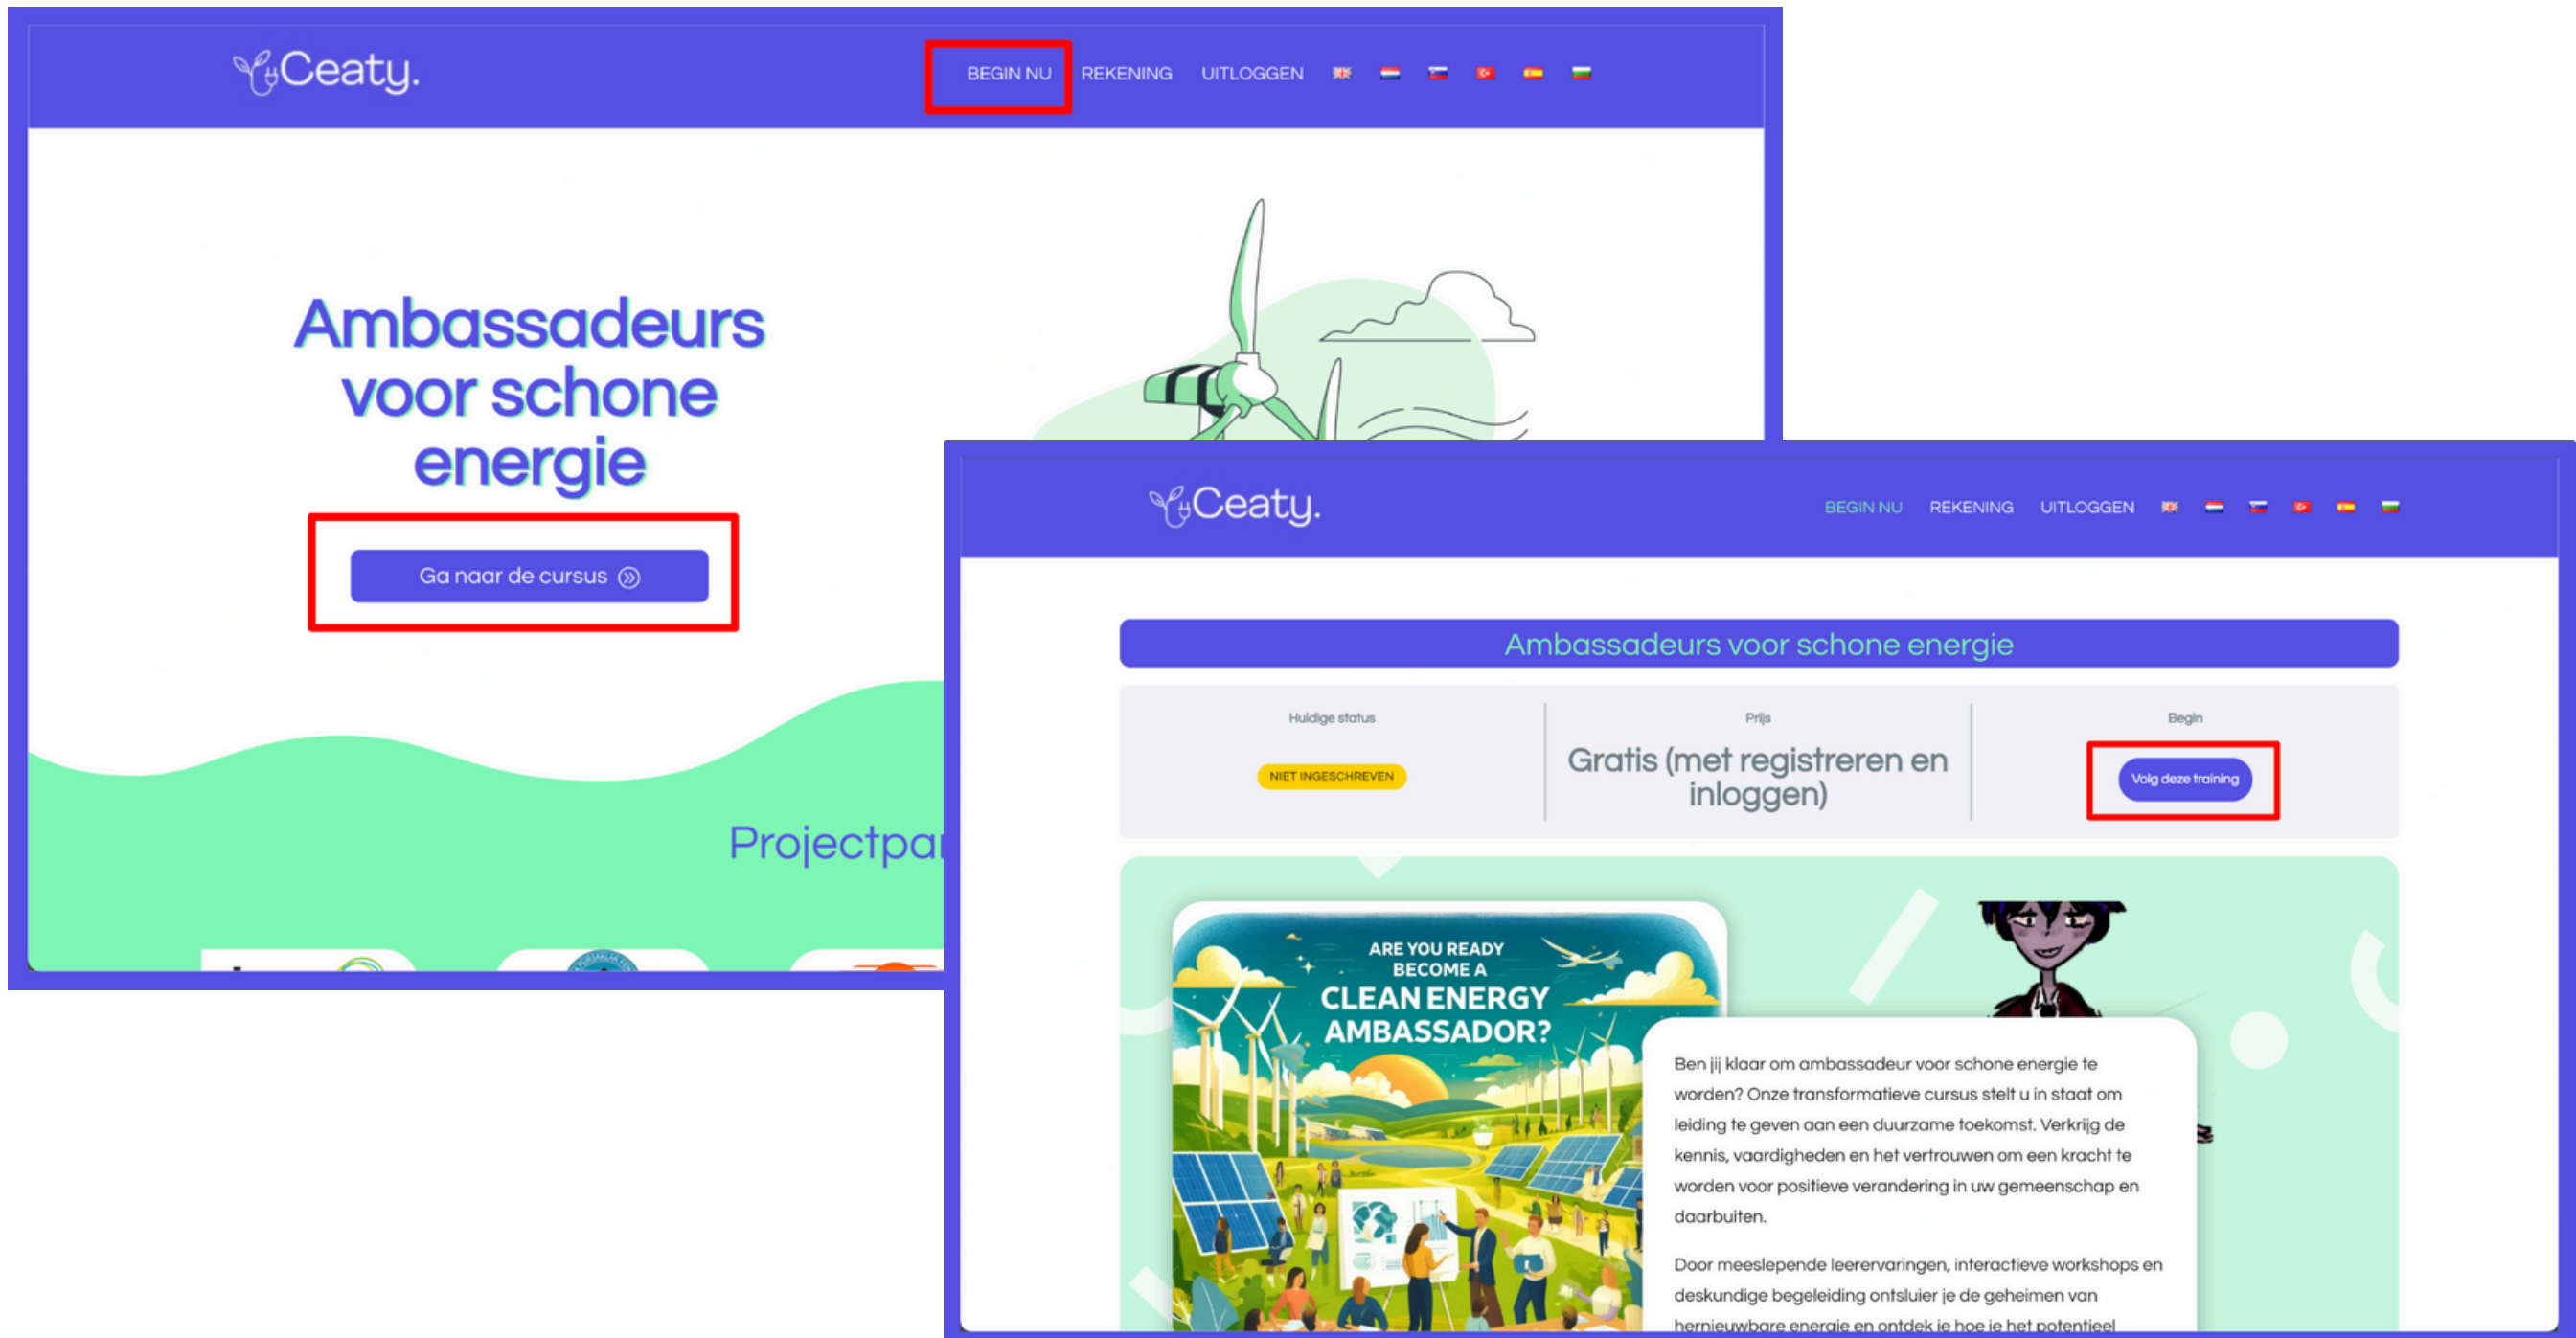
Ceaty.

BEGIN NU REKENING UITLOGGEN

Ambassadeurs voor schone energie

Ga naar de cursus

Projectpa

Ceaty.

BEGIN NU REKENING UITLOGGEN

Ambassadeurs voor schone energie

| Huidige status | Prijs | Begin |
|---|---|---|
| NIET INGESCHREVEN | Gratis (met registreren en inloggen) | Volg deze training |

ARE YOU READY BECOME A CLEAN ENERGY AMBASSADOR?

Ben jij klaar om ambassadeur voor schone energie te worden? Onze transformatieve cursus stelt u in staat om leiding te geven aan een duurzame toekomst. Verkrijg de kennis, vaardigheden en het vertrouwen om een kracht te worden voor positieve verandering in uw gemeenschap en daarbuiten.

Door meeslepende leerervaringen, interactieve workshops en deskundige begeleiding ontsluier je de geheimen van hernieuwbare energie en ontdek je hoe je het potentieel